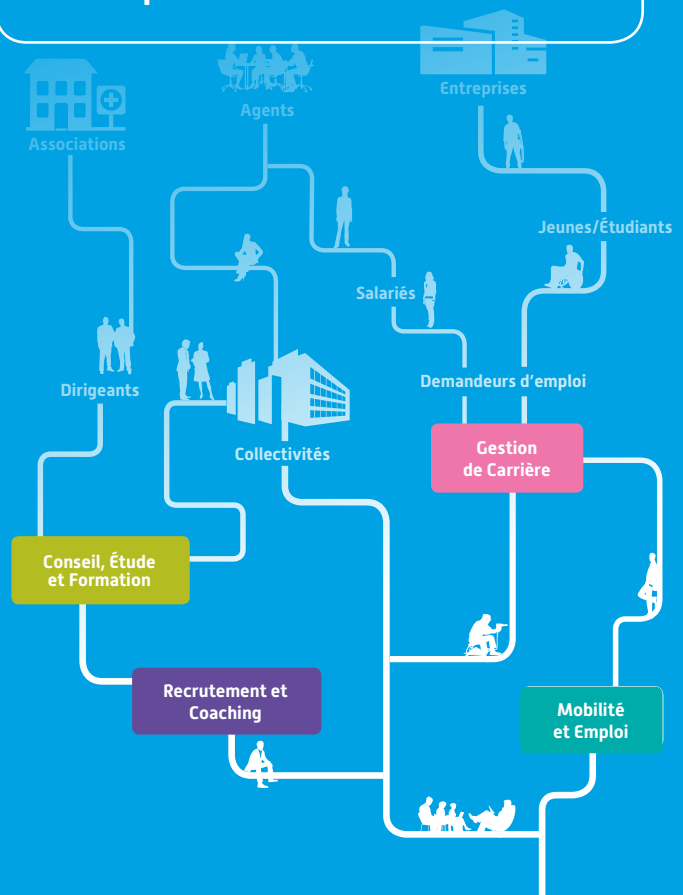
Associations

Agents

Entreprises

Jeunes/Étudiants

Salariés

Dirigeants

Demandeurs d'emploi

Collectivités

Gestion de Carrière

Conseil, Étude et Formation

Recrutement et Coaching

Mobilité et Emploi